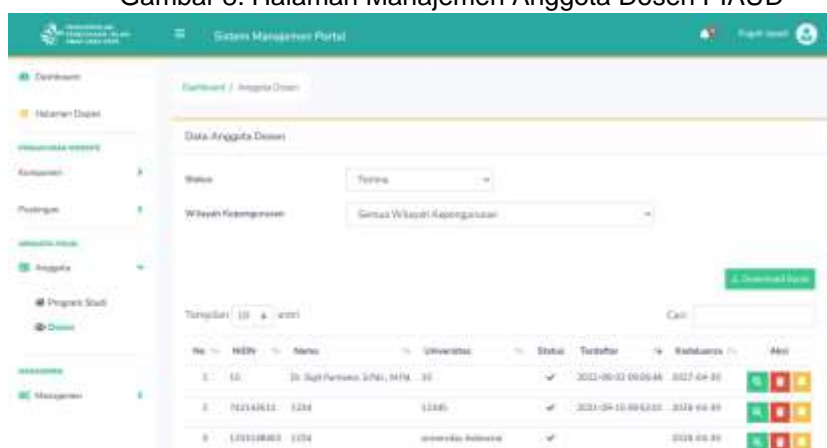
Gambar 6. Halaman Manajemen Anggota Dosen PIAUD

Sistem Manajemen Portal

Dashboard

Halaman Depan

PENGATURAN WEBSITE

Komponen

Postingan

ANGGOTA PIAUD

Anggota

Program Studi

Dosen

PENGGUNA

Manajemen

Dashboard / Anggota Dosen

Data Anggota Dosen

Status

Terima

Wilayah Kepengurusan

Semua Wilayah Kepengurusan

Download Excel

Tampilkan 10 entri

Cari:

| No | NIDN | Nama | Universitas | Status | Terdaftar | Kadaluarsa | Aksi |
|---|---|---|---|---|---|---|---|
| 1 | 10 | Dr. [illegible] | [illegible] | ✓ | 2022-06-02 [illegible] | 2027-04-30 | |
| 2 | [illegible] | 1234 | 12345 | ✓ | 2021-09-15 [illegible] | 2028-04-30 | |
| 3 | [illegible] | 1234 | universitas Indonesia | ✓ | | 2028-04-30 | |